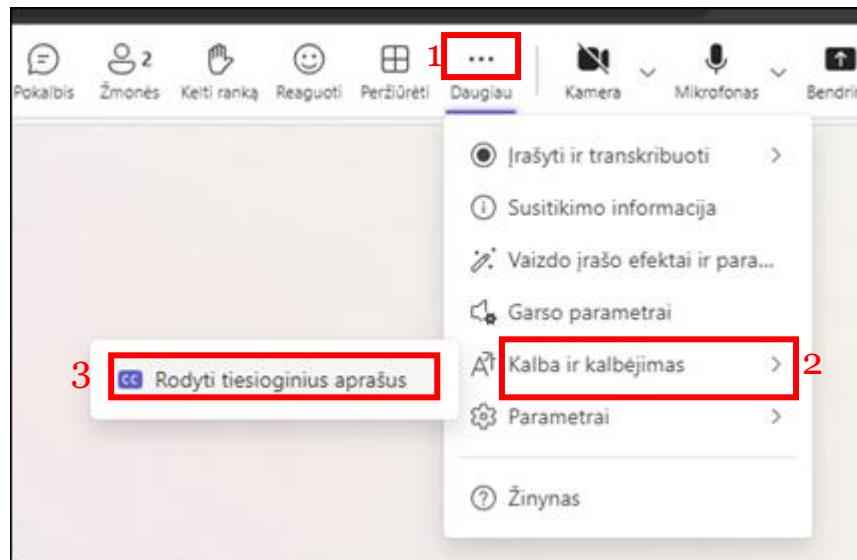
Pokalbis
2
Žmonės
Kelti ranką
Reaguoti
Peržiūrėti
1
Daugiau
Kamera
Mikrofonas
Bendrin

Įrašyti ir transkribuoti
Susitikimo informacija
Vaizdo įrašo efektai ir para...
Garso parametrai
3
CC Rodyti tiesioginius aprašus
Kalba ir kalbėjimas
2
Parametrai
Žinynas